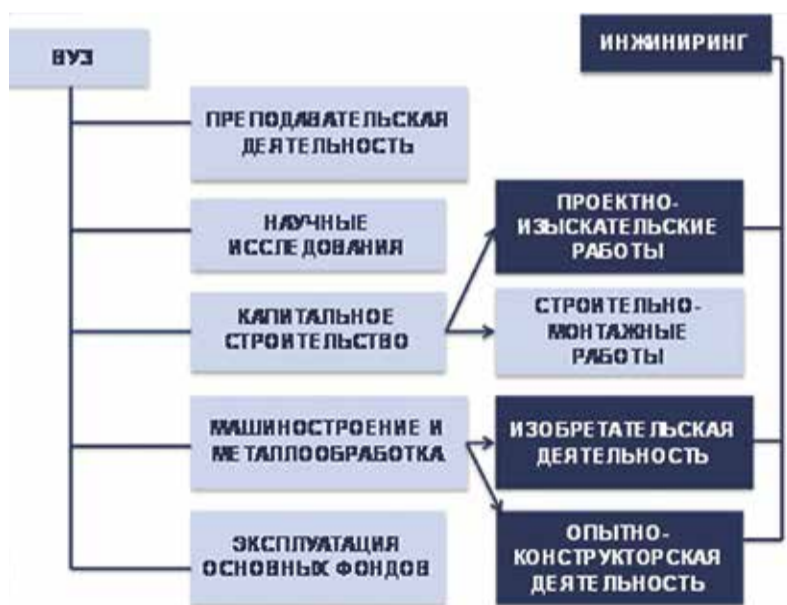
ВУЗ

ИНЖИНИРИНГ

ПРЕПОДАВАТЕЛЬСКАЯ ДЕЯТЕЛЬНОСТЬ

НАУЧНЫЕ ИССЛЕДОВАНИЯ

ПРОЕКТНО-ИЗЫСКАТЕЛЬСКИЕ РАБОТЫ

КАПИТАЛЬНОЕ СТРОИТЕЛЬСТВО

СТРОИТЕЛЬНО-МОНТАЖНЫЕ РАБОТЫ

МАШИНОСТРОЕНИЕ И МЕТАЛЛООБРАБОТКА

ИЗОБРЕТАТЕЛЬСКАЯ ДЕЯТЕЛЬНОСТЬ

ЭКСПЛУАТАЦИЯ ОСНОВНЫХ ФОНДОВ

ОПЫТНО-КОНСТРУКТОРСКАЯ ДЕЯТЕЛЬНОСТЬ